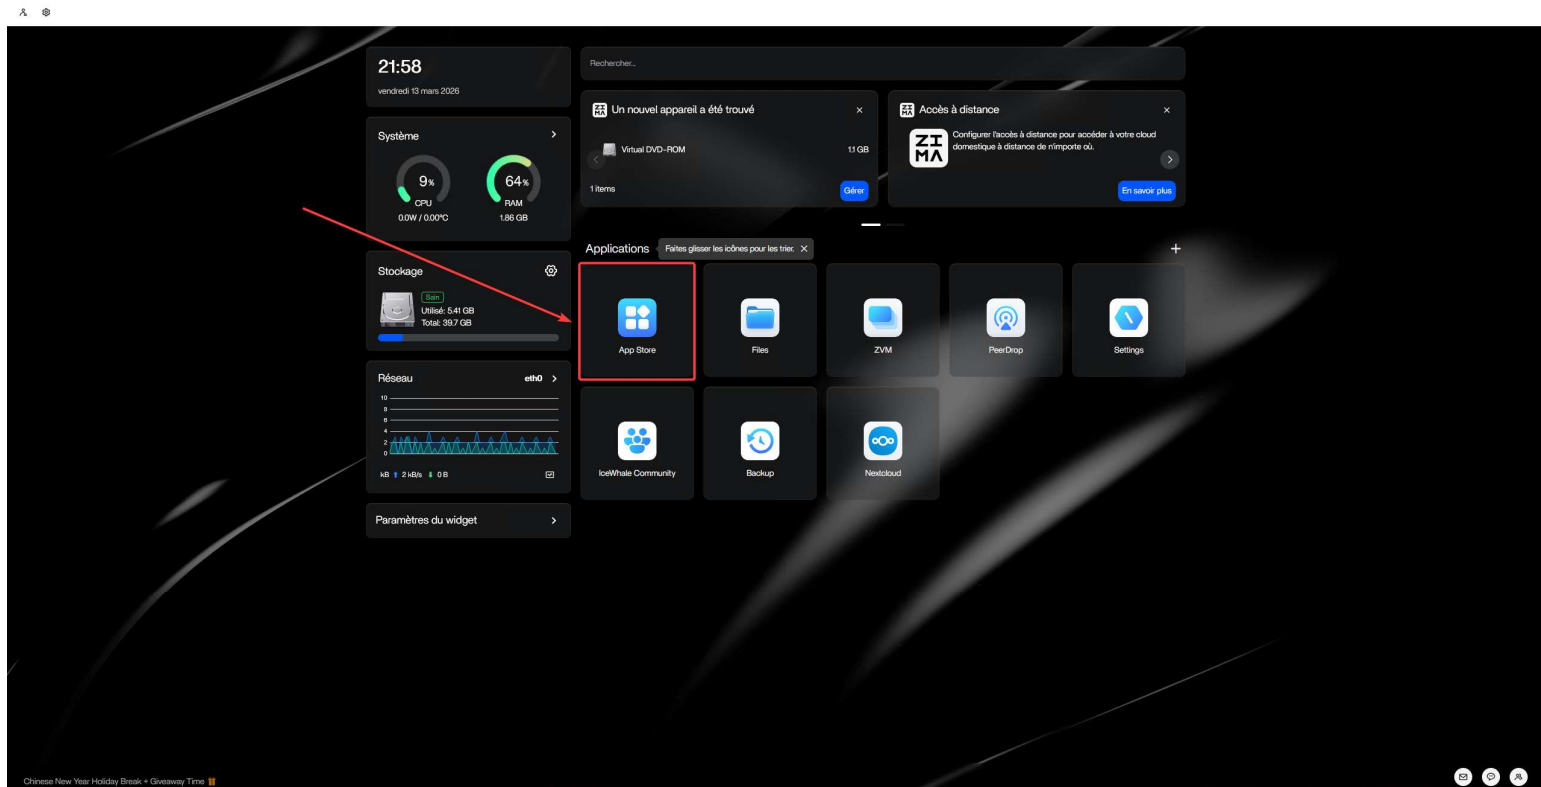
21:58
vendredi 13 mars 2026

Système
9%
CPU
0.0W / 0.00°C
64%
RAM
1.86 GB

Stockage
Sain
Utilisé: 5.41 GB
Total: 39.7 GB

Réseau eth0
10
8
6
4
2
0
kB 2 kB/s 0 B

Paramètres du widget

Rechercher...

Un nouvel appareil a été trouvé
Virtual DVD-ROM 1.1 GB
1 items
Gérer

Accès à distance
ZI MA
Configurer l'accès à distance pour accéder à votre cloud domestique à distance de n'importe où.
En savoir plus

Applications Faites glisser les icônes pour les trier.

App Store
Files
ZVM
PeerDrop
Settings
IceWhale Community
Backup
Nextcloud

Chinese New Year Holiday Break + Giveaway Time